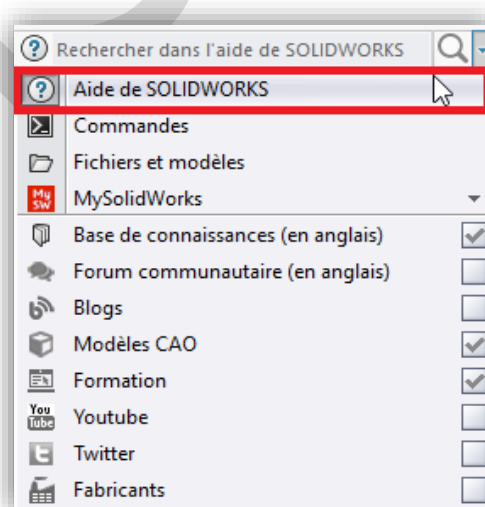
Rechercher dans l'aide de SOLIDWORKS

Aide de SOLIDWORKS
Commandes
Fichiers et modèles
My SW MySolidWorks
Base de connaissances (en anglais)
Forum communautaire (en anglais)
Blogs
Modèles CAO
Formation
You Tube Youtube
Twitter
Fabricants